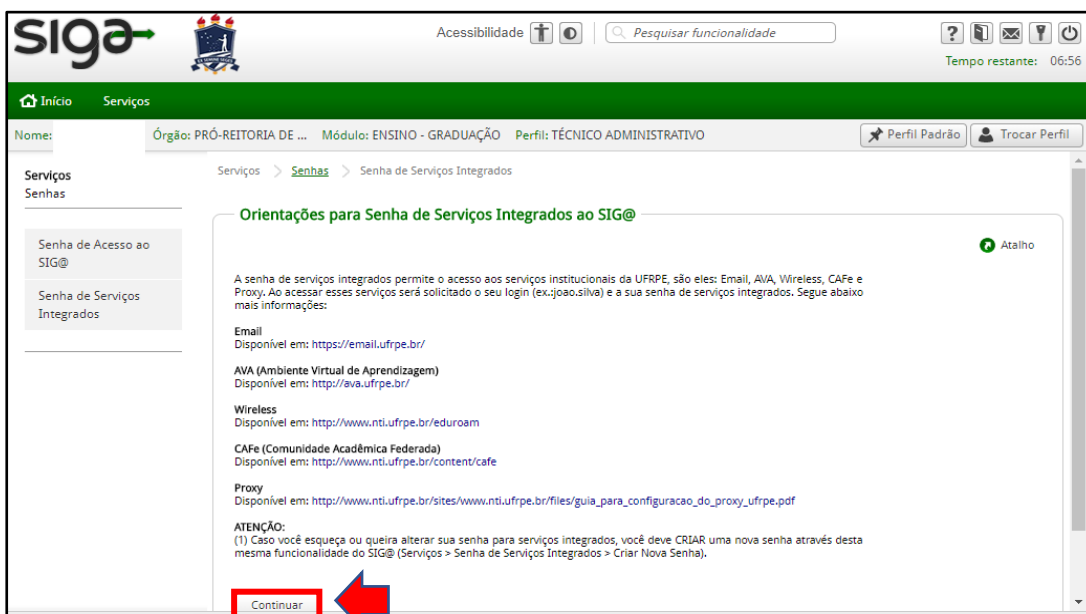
siga

Acessibilidade

Pesquisar funcionalidade

Tempo restante: 06:56

Início Serviços

Nome: Órgão: PRÓ-REITORIA DE ... Módulo: ENSINO - GRADUAÇÃO Perfil: TÉCNICO ADMINISTRATIVO

Perfil Padrão Trocar Perfil

Serviços
Senhas

Senha de Acesso ao SIG@

Senha de Serviços Integrados

Serviços > Senhas > Senha de Serviços Integrados

Orientações para Senha de Serviços Integrados ao SIG@

Atalho

A senha de serviços integrados permite o acesso aos serviços institucionais da UFRPE, são eles: Email, AVA, Wireless, CAFe e Proxy. Ao acessar esses serviços será solicitado o seu login (ex.:joao.silva) e a sua senha de serviços integrados. Segue abaixo mais informações:

Email
Disponível em: https://email.ufrpe.br/

AVA (Ambiente Virtual de Aprendizagem)
Disponível em: http://ava.ufrpe.br/

Wireless
Disponível em: http://www.nti.ufrpe.br/eduroam

CAFe (Comunidade Acadêmica Federada)
Disponível em: http://www.nti.ufrpe.br/content/cafe

Proxy
Disponível em: http://www.nti.ufrpe.br/sites/www.nti.ufrpe.br/files/guia_para_configuracao_do_proxy_ufrpe.pdf

ATENÇÃO:
(1) Caso você esqueça ou queira alterar sua senha para serviços integrados, você deve CRIAR uma nova senha através desta mesma funcionalidade do SIG@ (Serviços > Senha de Serviços Integrados > Criar Nova Senha).

Continuar